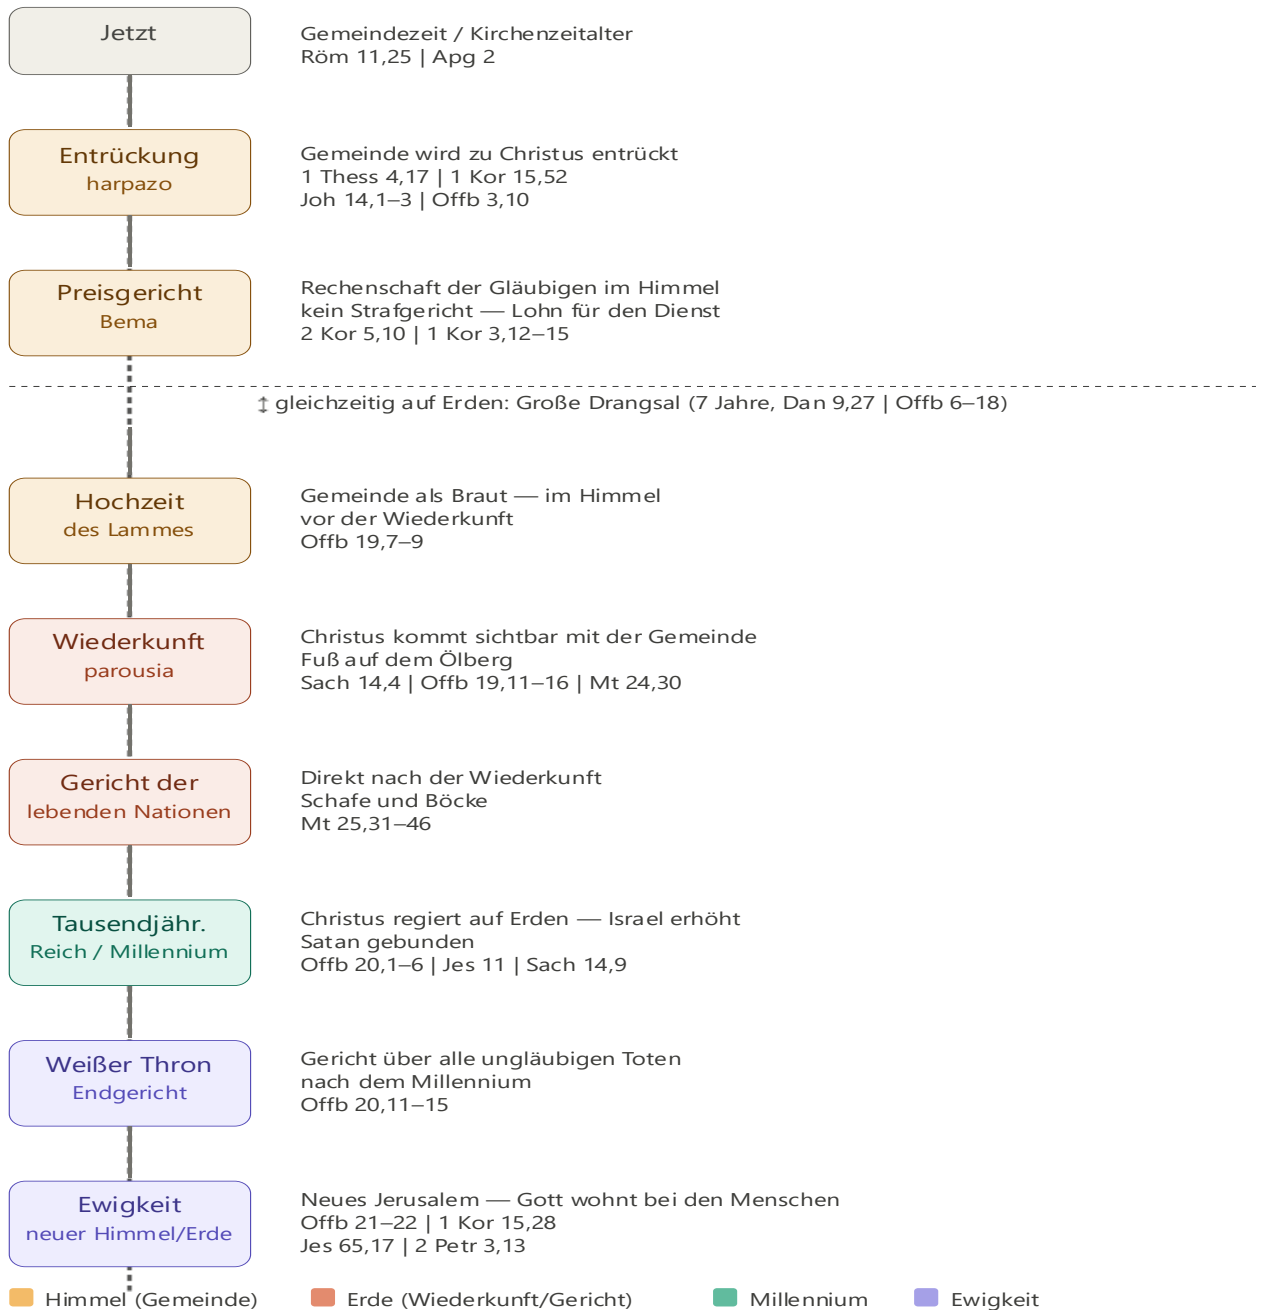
Jetzt

Gemeindezeit / Kirchenzeitalter
Röm 11,25 | Apg 2

Entrückung
harpazo

Gemeinde wird zu Christus entrückt
1 Thess 4,17 | 1 Kor 15,52
Joh 14,1–3 | Offb 3,10

Preisgericht
Bema

Rechenschaft der Gläubigen im Himmel
kein Strafgericht — Lohn für den Dienst
2 Kor 5,10 | 1 Kor 3,12–15

↕ gleichzeitig auf Erden: Große Drangsal (7 Jahre, Dan 9,27 | Offb 6–18)

Hochzeit
des Lammes

Gemeinde als Braut — im Himmel
vor der Wiederkunft
Offb 19,7–9

Wiederkunft
parousia

Christus kommt sichtbar mit der Gemeinde
Fuß auf dem Ölberg
Sach 14,4 | Offb 19,11–16 | Mt 24,30

Gericht der
lebenden Nationen

Direkt nach der Wiederkunft
Schafe und Böcke
Mt 25,31–46

Tausendjähr.
Reich / Millennium

Christus regiert auf Erden — Israel erhöht
Satan gebunden
Offb 20,1–6 | Jes 11 | Sach 14,9

Weißer Thron
Endgericht

Gericht über alle ungläubigen Toten
nach dem Millennium
Offb 20,11–15

Ewigkeit
neuer Himmel/Erde

Neues Jerusalem — Gott wohnt bei den Menschen
Offb 21–22 | 1 Kor 15,28
Jes 65,17 | 2 Petr 3,13

Himmel (Gemeinde) Erde (Wiederkunft/Gericht) Millennium Ewigkeit